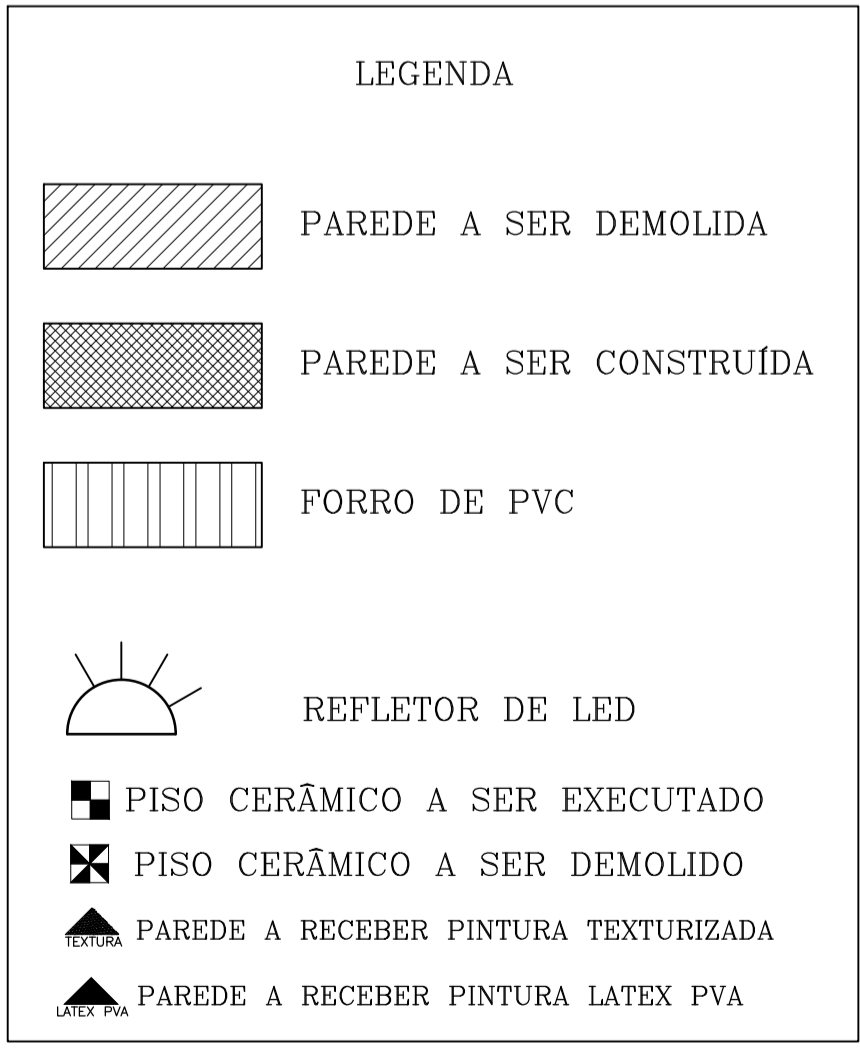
LEGENDA

PAREDE A SER DEMOLIDA

PAREDE A SER CONSTRUÍDA

FORRO DE PVC

REFLETOR DE LED

PISO CERÂMICO A SER EXECUTADO

PISO CERÂMICO A SER DEMOLIDO

TEXTURA PAREDE A RECEBER PINTURA TEXTURIZADA

LATEX PVA PAREDE A RECEBER PINTURA LATEX PVA